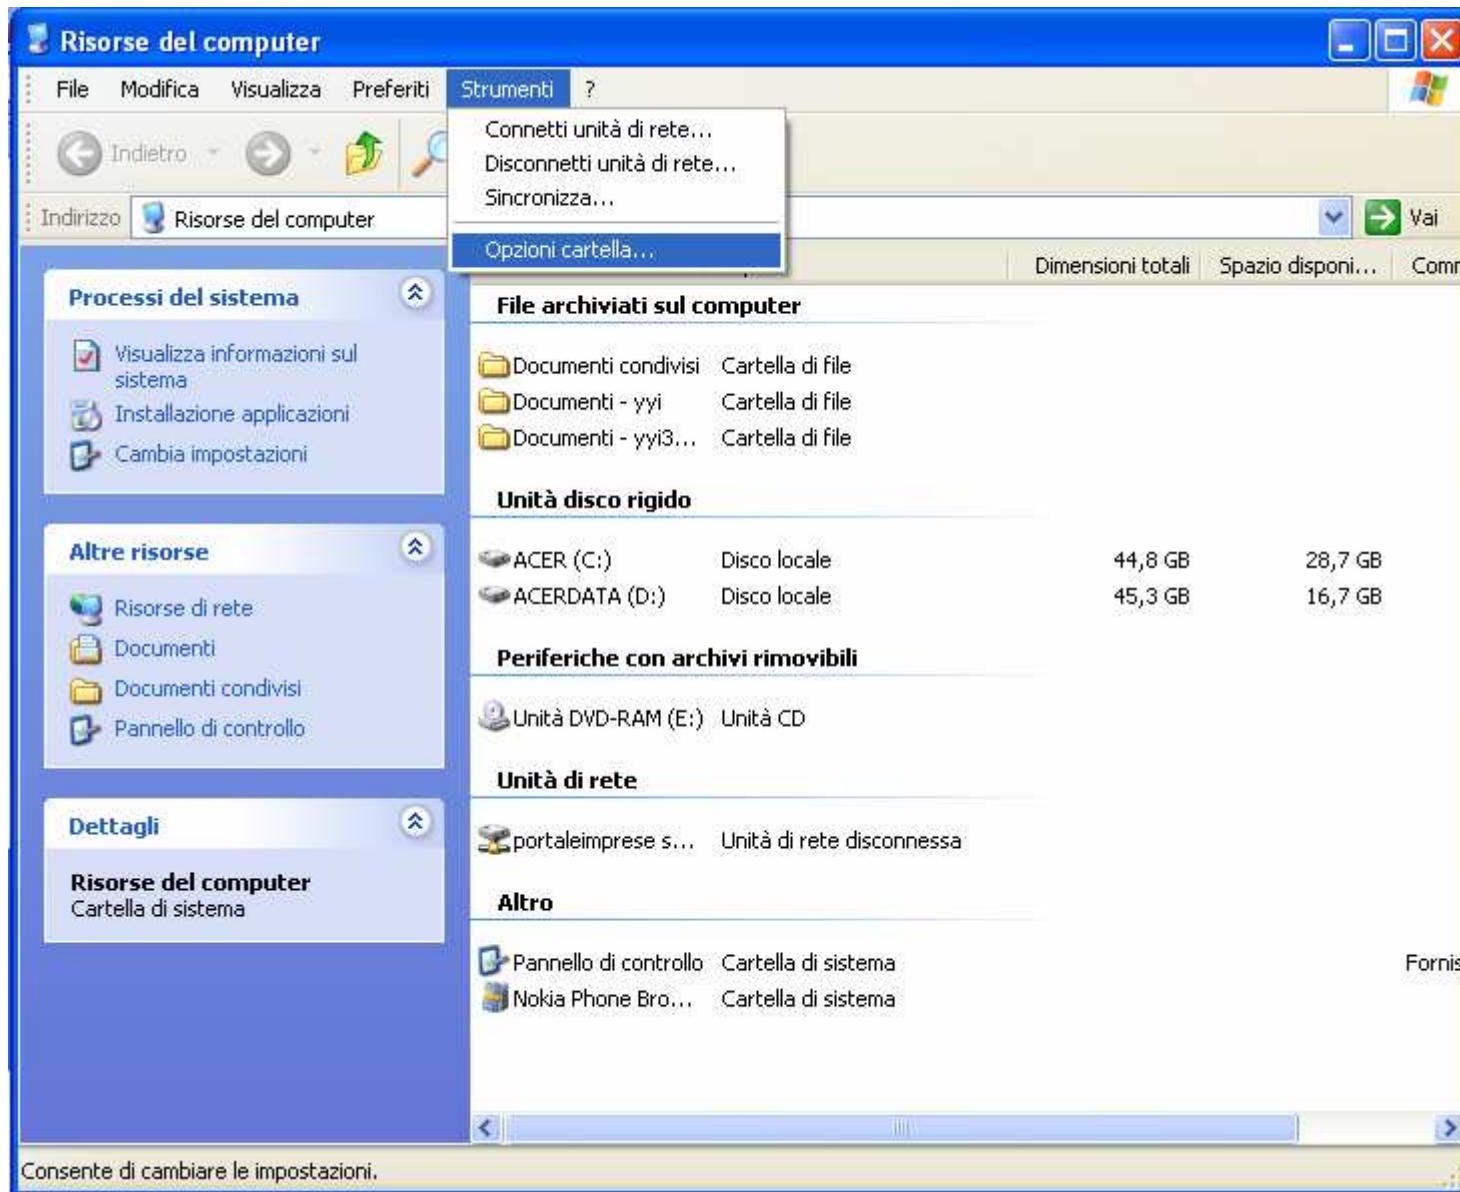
Risorse del computer

File Modifica Visualizza Preferiti Strumenti ?

Connetti unità di rete...
Disconnetti unità di rete...
Sincronizza...
Opzioni cartella...

Indietro

Indirizzo Risorse del computer Vai

Processi del sistema

Visualizza informazioni sul sistema
Installazione applicazioni
Cambia impostazioni

Altre risorse

Risorse di rete
Documenti
Documenti condivisi
Pannello di controllo

Dettagli

Risorse del computer
Cartella di sistema

Dimensioni totali Spazio disponi... Comr

File archiviati sul computer

Documenti condivisi Cartella di file
Documenti - yyi Cartella di file
Documenti - yyi3... Cartella di file

Unità disco rigido

ACER (C:) Disco locale 44,8 GB 28,7 GB
ACERDATA (D:) Disco locale 45,3 GB 16,7 GB

Periferiche con archivi rimovibili

Unità DVD-RAM (E:) Unità CD

Unità di rete

portaleimprese s... Unità di rete disconnessa

Altro

Pannello di controllo Cartella di sistema Fornis
Nokia Phone Bro... Cartella di sistema

Consente di cambiare le impostazioni.